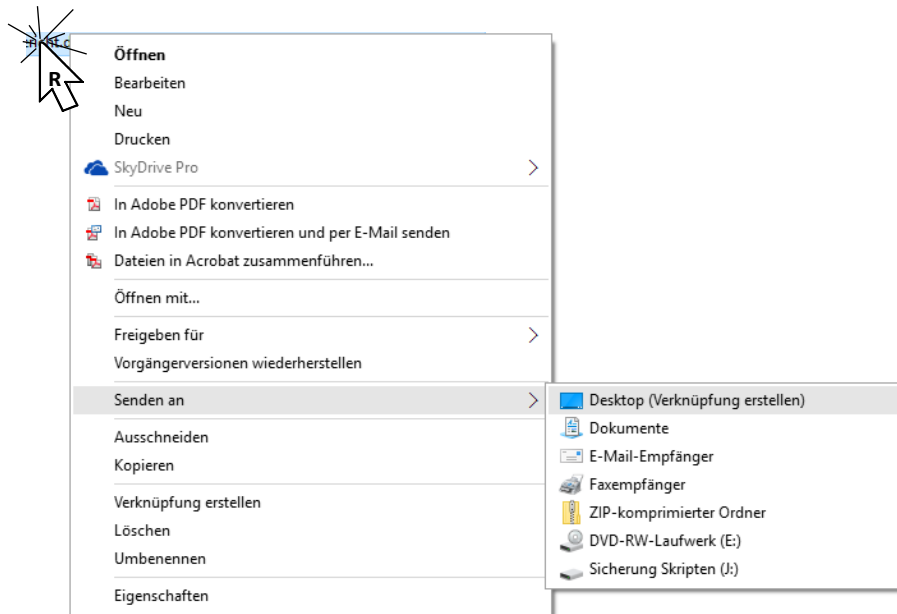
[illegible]
R
Öffnen
Bearbeiten
Neu
Drucken
SkyDrive Pro
In Adobe PDF konvertieren
In Adobe PDF konvertieren und per E-Mail senden
Dateien in Acrobat zusammenführen...
Öffnen mit...
Freigeben für
Vorgängerversionen wiederherstellen
Senden an
Ausschneiden
Kopieren
Verknüpfung erstellen
Löschen
Umbenennen
Eigenschaften

Desktop (Verknüpfung erstellen)
Dokumente
E-Mail-Empfänger
Faxempfänger
ZIP-komprimierter Ordner
DVD-RW-Laufwerk (E:)
Sicherung Skripten (J:)